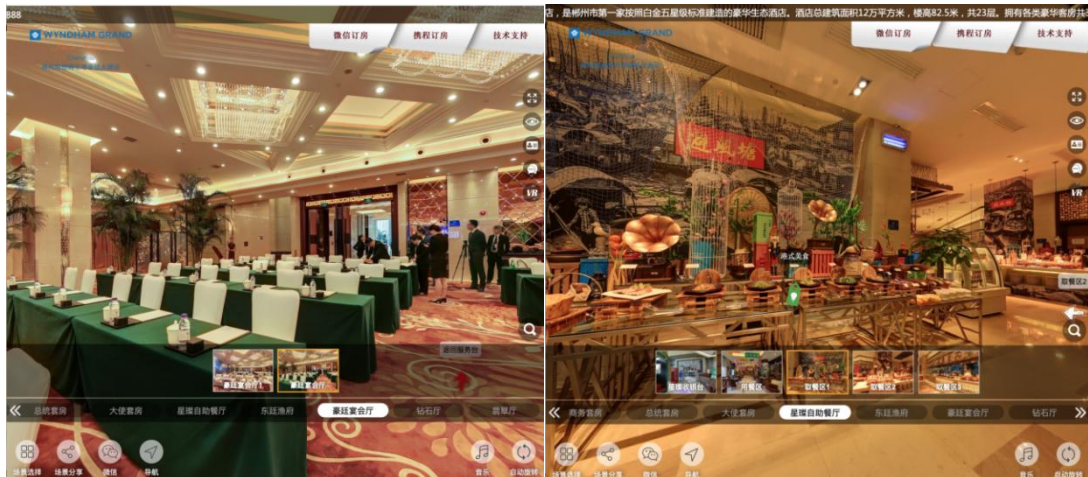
888

WYNDHAM GRAND

微信订房
携程订房
技术支持

豪廷宴会厅
豪廷宴会厅

总统套房
大使套房
星璨自助餐厅
东廷渔府
豪廷宴会厅
钻石厅
霞翠厅

场景选择
场景分享
微信
导航
音乐
自动旋转

店，是郴州市第一家按照白金五星级标准建造的豪华生态酒店。酒店总建筑面积12万平方米，楼高82.5米，共23层。拥有各类豪华客房共

WYNDHAM GRAND

微信订房
携程订房
技术支持

避风塘
港式美食
取餐区2

星璨总经台
用餐区
取餐区
取餐区2
取餐区3

商务套房
总统套房
大使套房
星璨自助餐厅
东廷渔府
豪廷宴会厅
钻石厅

场景选择
场景分享
微信
导航
音乐
自动旋转